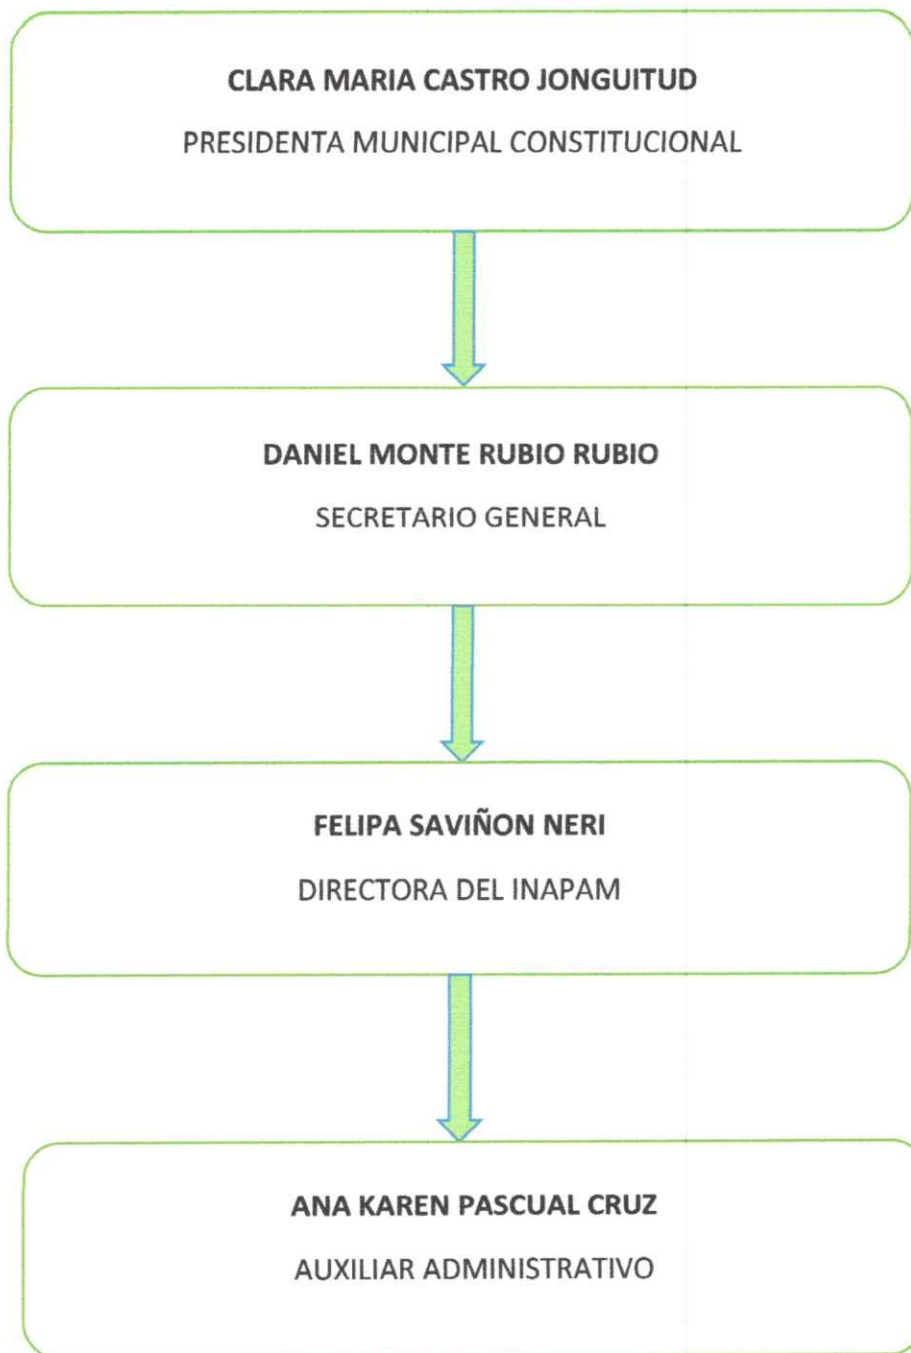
CLARA MARIA CASTRO JONGUITUD

PRESIDENTA MUNICIPAL CONSTITUCIONAL

DANIEL MONTE RUBIO RUBIO

SECRETARIO GENERAL

FELIPA SAVIÑON NERI

DIRECTORA DEL INAPAM

ANA KAREN PASCUAL CRUZ

AUXILIAR ADMINISTRATIVO